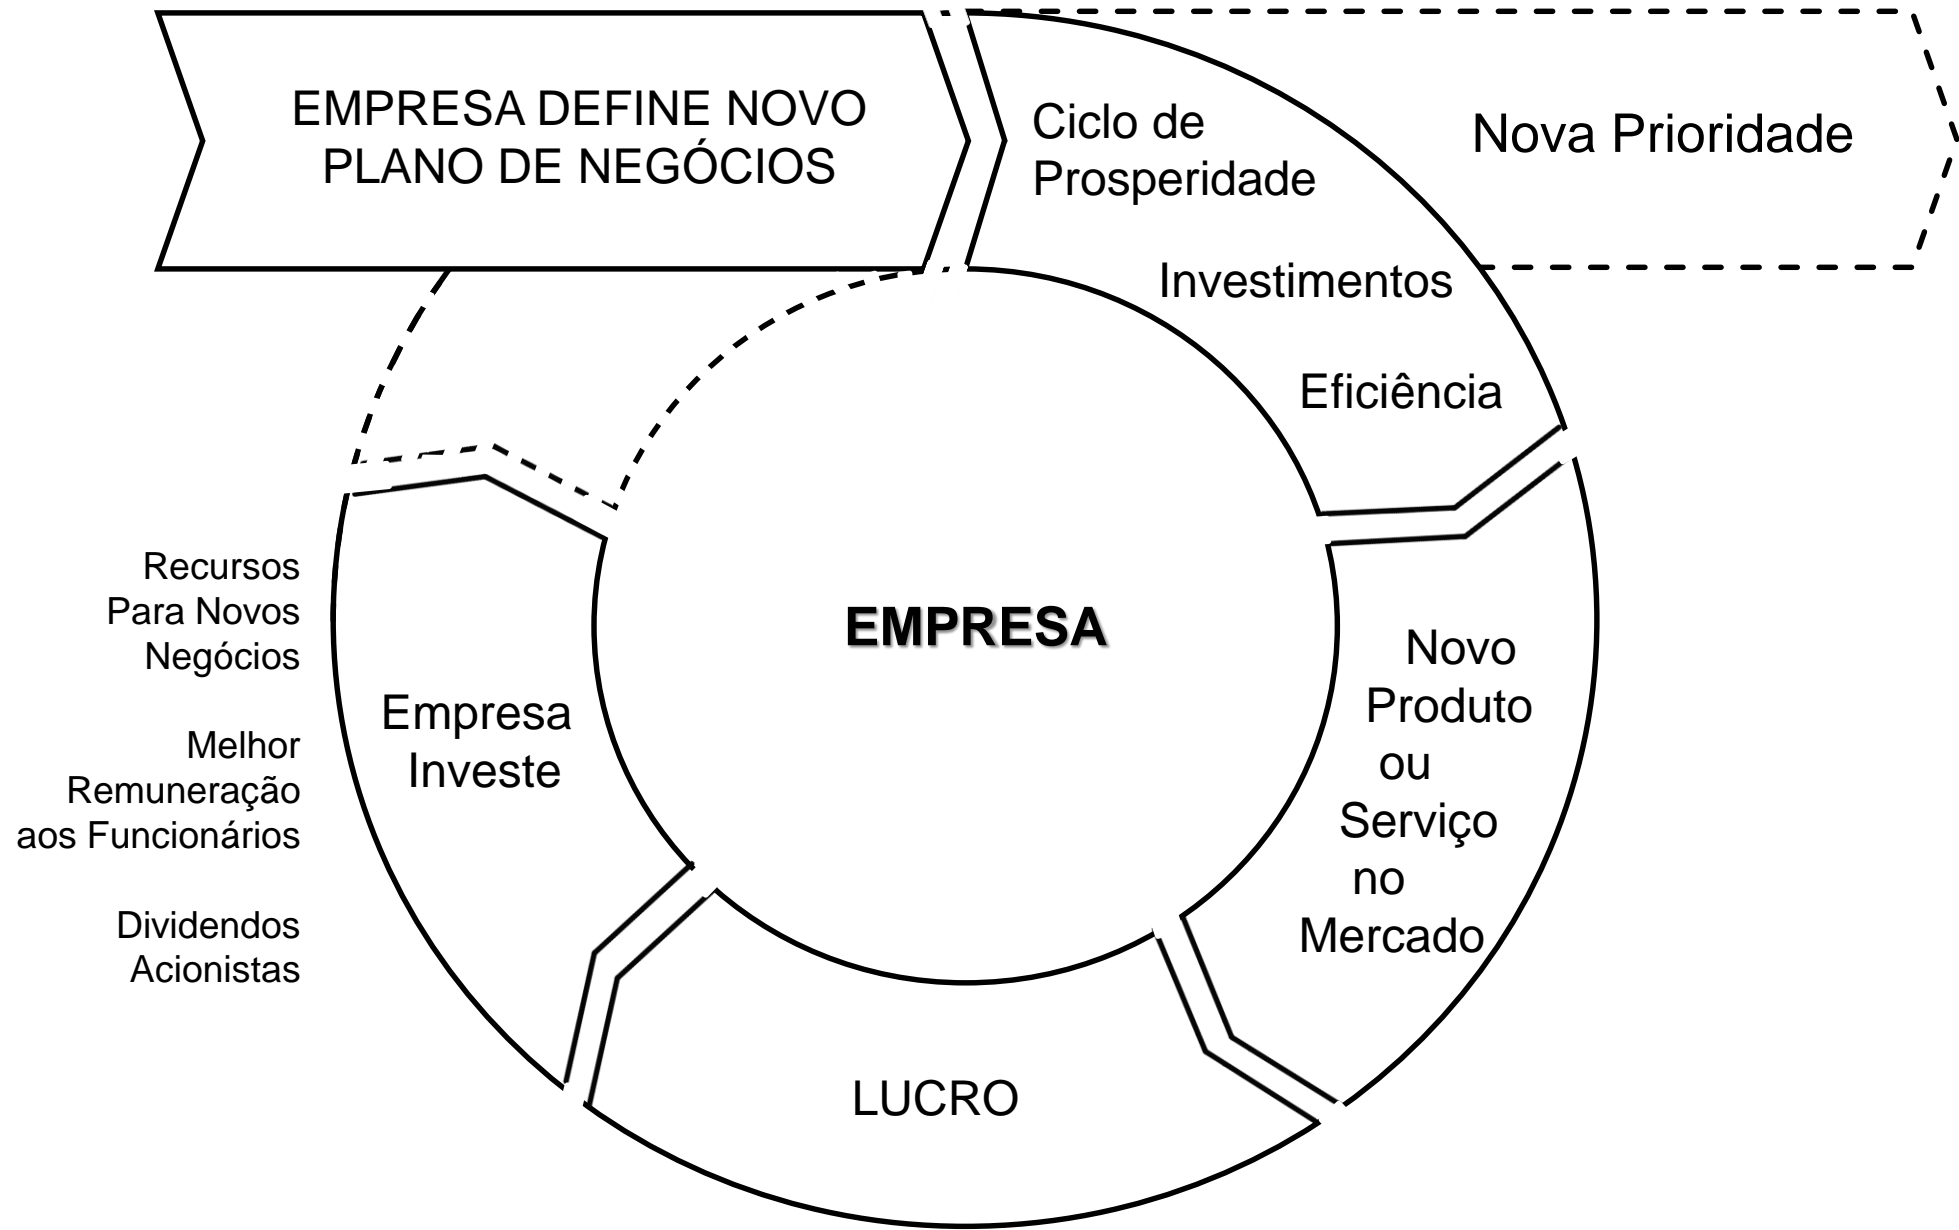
EMPRESA DEFINE NOVO PLANO DE NEGÓCIOS

Ciclo de Prosperidade

Nova Prioridade

Investimentos

Eficiência

EMPRESA

Novo Produto ou Serviço no Mercado

LUCRO

Empresa Investe

Recursos Para Novos Negócios

Melhor Remuneração aos Funcionários

Dividendos Acionistas